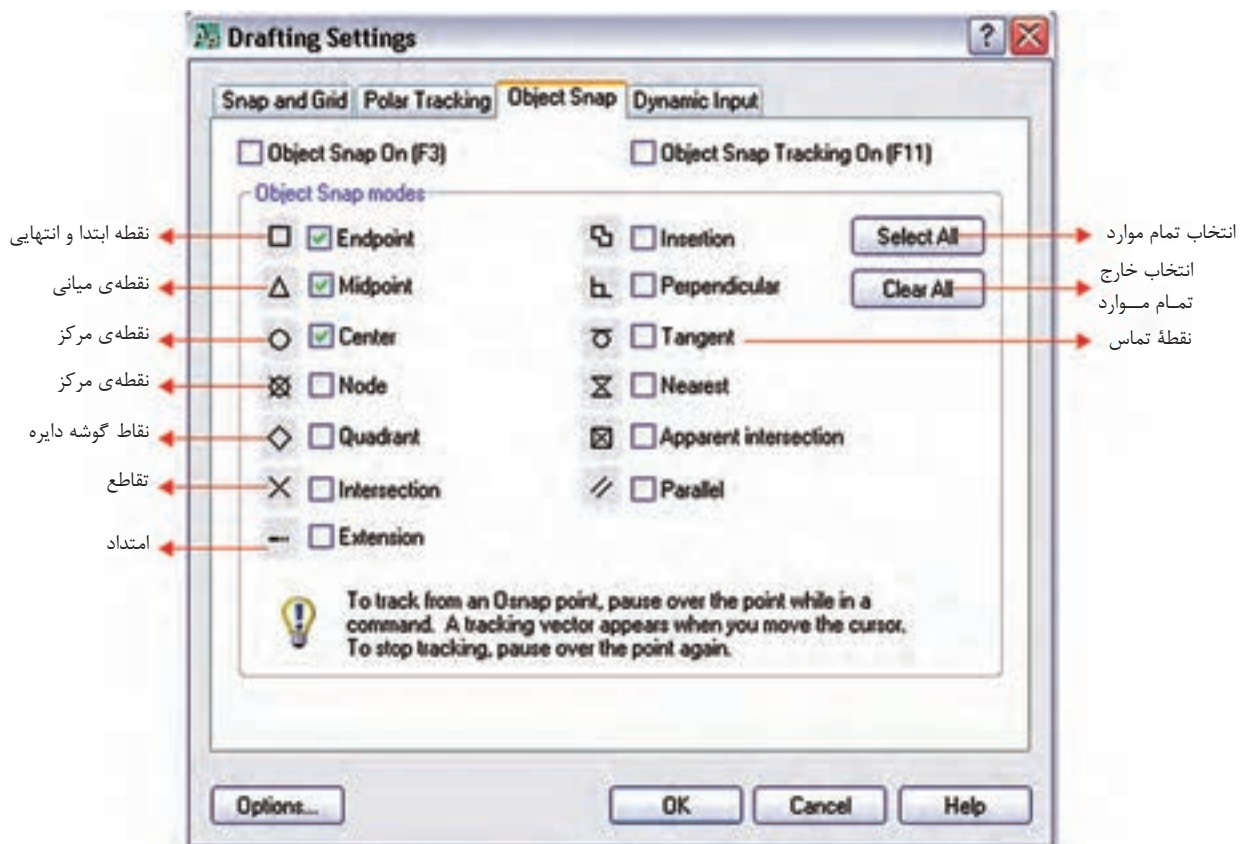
Drafting Settings

Snap and Grid | Polar Tracking | Object Snap | Dynamic Input

Object Snap On (F3)
Object Snap Tracking On (F11)

Object Snap modes

نقطه ابتدا و انتهایی ← Endpoint
نقطه‌ی میانی ← Midpoint
نقطه‌ی مرکز ← Center
نقطه‌ی مرکز ← Node
نقاط گوشه دایره ← Quadrant
تقاطع ← Intersection
امتداد ← Extension

Insertion
Perpendicular
Tangent → نقطهٔ تماس
Nearest
Apparent intersection
Parallel

Select All → انتخاب تمام موارد
Clear All → انتخاب خارج تمـام مــوارد

To track from an Osnap point, pause over the point while in a command. A tracking vector appears when you move the cursor. To stop tracking, pause over the point again.

Options...
OK
Cancel
Help